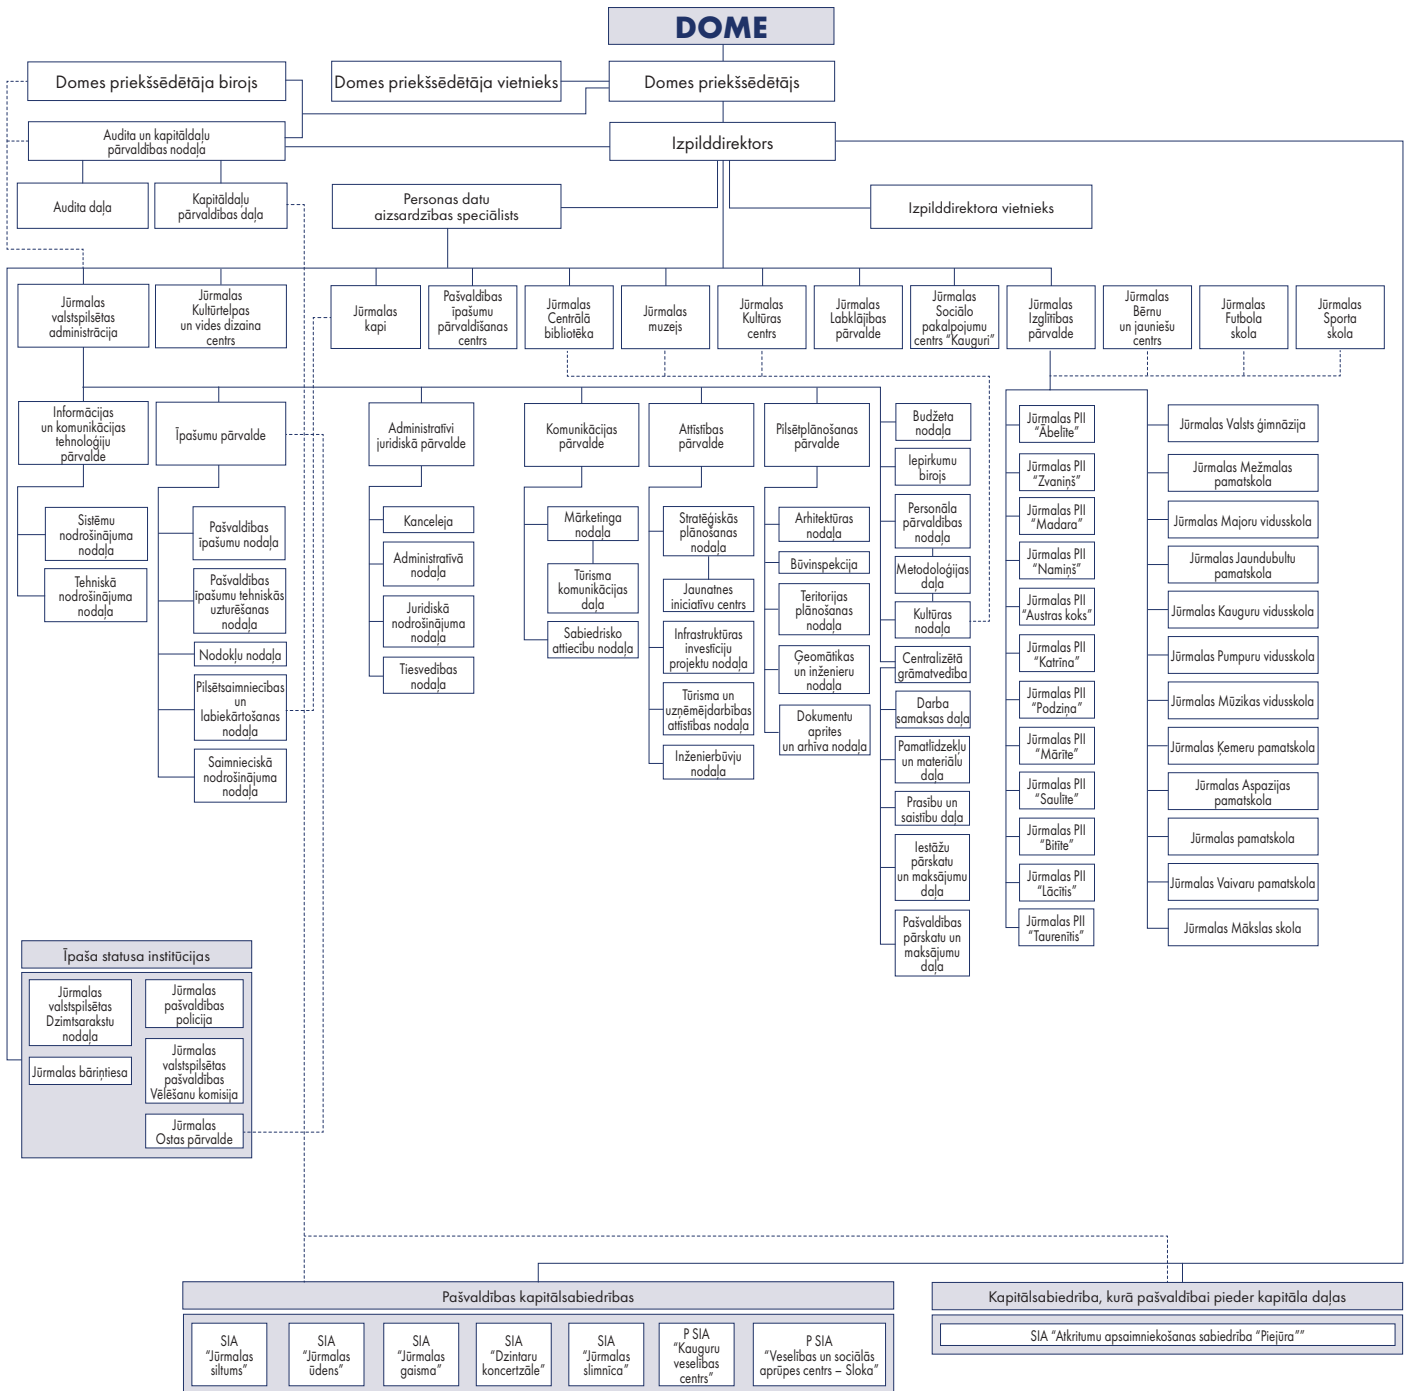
DOME

Domes priekšsēdētāja birojs

Domes priekšsēdētāja vietnieks

Domes priekšsēdētājs

Audita un kapitāldaļu pārvaldības nodaļa

Izpilddirektors

Audita daļa

Kapitāldaļu pārvaldības daļa

Personas datu aizsardzības speciālists

Izpilddirektora vietnieks

Jūrmalas valstspilsētas administrācija

Jūrmalas Kultūrtelpas un vides dizaina centrs

Jūrmalas kapi

Pašvaldības īpašumu pārvaldīšanas centrs

Jūrmalas Centrālā bibliotēka

Jūrmalas muzejs

Jūrmalas Kultūras centrs

Jūrmalas Labklājības pārvalde

Jūrmalas Sociālo pakalpojumu centrs "Kauguri"

Jūrmalas Izglītības pārvalde

Jūrmalas Bērnu un jauniešu centrs

Jūrmalas Futbola skola

Jūrmalas Sporta skola

Informācijas un komunikācijas tehnoloģiju pārvalde

Sistēmu nodrošinājuma nodaļa

Tehniskā nodrošinājuma nodaļa

Īpašumu pārvalde

Pašvaldības īpašumu nodaļa

Pašvaldības īpašumu tehniskās uzturēšanas nodaļa

Nodokļu nodaļa

Pilsētsaimniecības un labiekārtošanas nodaļa

Saimnieciskā nodrošinājuma nodaļa

Administratīvi juridiskā pārvalde

Kanceleja

Administratīvā nodaļa

Juridiskā nodrošinājuma nodaļa

Tiesvedības nodaļa

Komunikācijas pārvalde

Mārketinga nodaļa

Tūrisma komunikācijas daļa

Sabiedrisko attiecību nodaļa

Attīstības pārvalde

Stratēģiskās plānošanas nodaļa

Jaunatnes iniciatīvu centrs

Infrastruktūras investīciju projektu nodaļa

Tūrisma un uzņēmējdarbības attīstības nodaļa

Inženierbūvju nodaļa

Pilsētplānošanas pārvalde

Arhitektūras nodaļa

Būvinspekcija

Teritorijas plānošanas nodaļa

Ģeomātikas un inženieru nodaļa

Dokumentu aprites un arhīva nodaļa

Budžeta nodaļa

Iepirkumu birojs

Personāla pārvaldības nodaļa

Metodoloģijas daļa

Kultūras nodaļa

Centralizētā grāmatvedība

Darba samaksas daļa

Pamatlīdzekļu un materiālu daļa

Prasību un saistību daļa

Iestāžu pārskatu un maksājumu daļa

Pašvaldības pārskatu un maksājumu daļa

Jūrmalas PII "Ābelīte"

Jūrmalas PII "Zvaniņš"

Jūrmalas PII "Madara"

Jūrmalas PII "Namiņš"

Jūrmalas PII "Austras koks"

Jūrmalas PII "Katrīna"

Jūrmalas PII "Podziņa"

Jūrmalas PII "Mārīte"

Jūrmalas PII "Saulīte"

Jūrmalas PII "Bitīte"

Jūrmalas PII "Lācītis"

Jūrmalas PII "Taurenītis"

Jūrmalas Valsts ģimnāzija

Jūrmalas Mežmalas pamatskola

Jūrmalas Majoru vidusskola

Jūrmalas Jaundubultu pamatskola

Jūrmalas Kauguru vidusskola

Jūrmalas Pumpuru vidusskola

Jūrmalas Mūzikas vidusskola

Jūrmalas Ķemeru pamatskola

Jūrmalas Aspazijas pamatskola

Jūrmalas pamatskola

Jūrmalas Vaivaru pamatskola

Jūrmalas Mākslas skola

Īpaša statusa institūcijas

Jūrmalas valstspilsētas Dzimtsarakstu nodaļa

Jūrmalas pašvaldības policija

Jūrmalas bāriņtiesa

Jūrmalas valstspilsētas pašvaldības Vēlēšanu komisija

Jūrmalas Ostas pārvalde

Pašvaldības kapitālsabiedrības

SIA "Jūrmalas siltums"

SIA "Jūrmalas ūdens"

SIA "Jūrmalas gaisma"

SIA "Dzintaru koncertzāle"

SIA "Jūrmalas slimnīca"

P SIA "Kauguru veselības centrs"

P SIA "Veselības un sociālās aprūpes centrs – Sloka"

Kapitālsabiedrība, kurā pašvaldībai pieder kapitāla daļas

SIA "Atkritumu apsaimniekošanas sabiedrība "Piejūra""